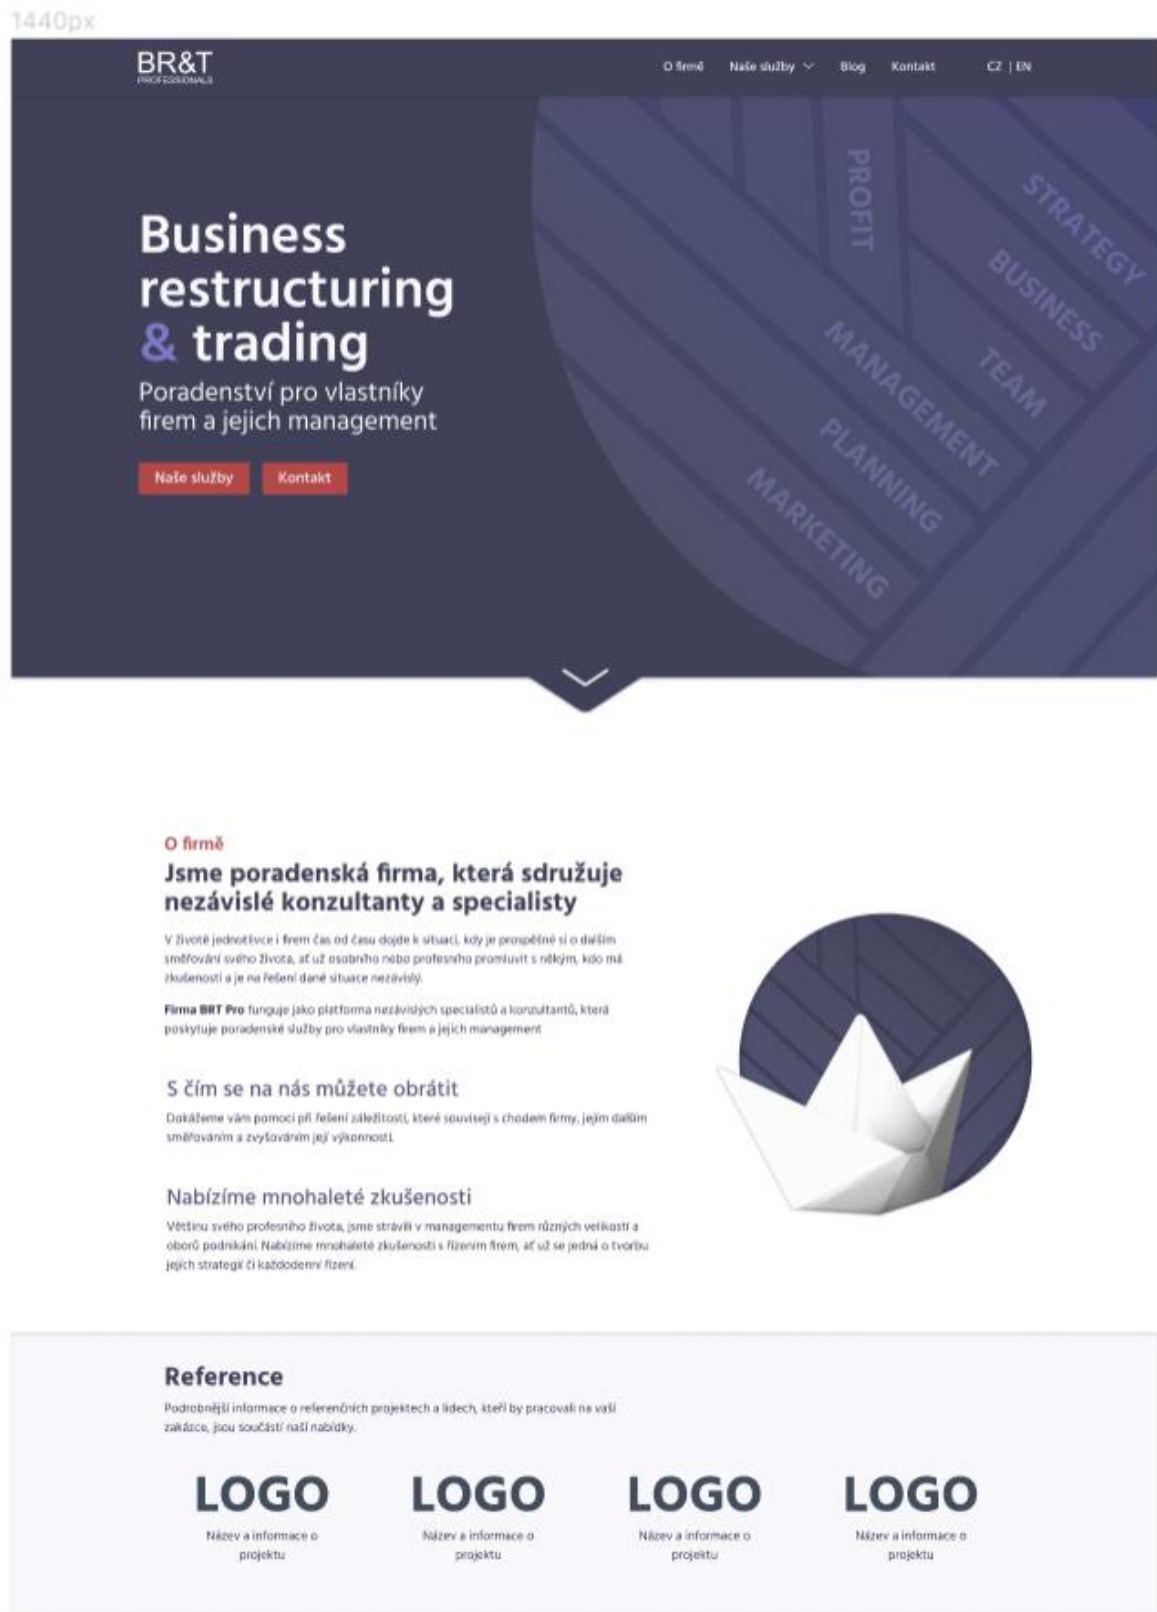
1440px

BR&T
PROFESSIONALS

O firmě Naše služby Blog Kontakt CZ | EN

PROFIT
STRATEGY
BUSINESS
TEAM
MANAGEMENT
PLANNING
MARKETING

Business restructuring & trading

Poradenství pro vlastníky firem a jejich management

Naše služby Kontakt

O firmě

Jsme poradenská firma, která sdružuje nezávislé konzultanty a specialisty

V životě jednotlivce i firem čas od času dojde k situaci, kdy je prospěšné si o dalším směřování svého života, ať už osobního nebo profesního promluvit s někým, kdo má zkušenosti a je na řešení dané situace nezávislý.

Firma BRT Pro funguje jako platforma nezávislých specialistů a konzultantů, která poskytuje poradenské služby pro vlastníky firem a jejich management

S čím se na nás můžete obrátit

Dokážeme vám pomoci při řešení záležitostí, které souvisejí s chodem firmy, jejím dalším směřováním a zvyšováním její výkonnosti.

Nabízíme mnohaleté zkušenosti

Většinu svého profesního života, jsme strávili v managementu firem různých velikostí a oborů podnikání. Nabízíme mnohaleté zkušenosti s řízením firem, ať už se jedná o tvorbu jejich strategií či každodenní řízení.

Reference

Podrobnější informace o referenčních projektech a lidech, kteří by pracovali na vaší zakázce, jsou součástí naší nabídky.

LOGO
Název a informace o projektu

LOGO
Název a informace o projektu

LOGO
Název a informace o projektu

LOGO
Název a informace o projektu